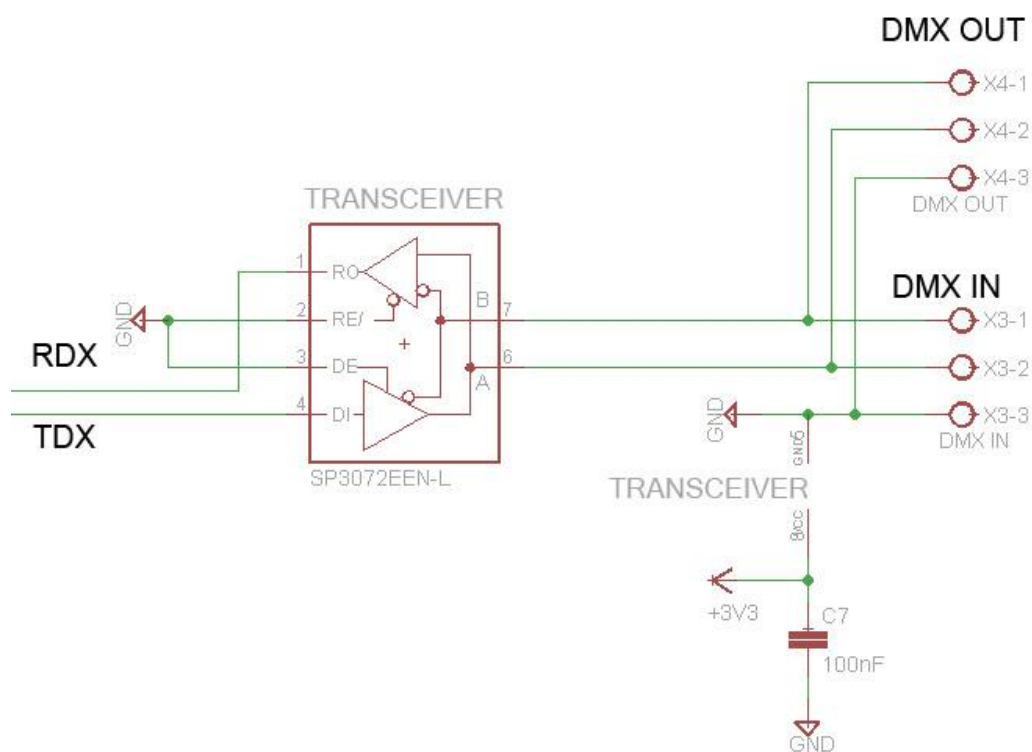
DMX OUT

X4-1

X4-2

X4-3

DMX OUT

TRANSCEIVER

1 RO

2 RE/

3 DE

4 DI

B 7

A 6

+

GND

RDX

TDX

SP3072EEN-L

DMX IN

X3-1

X3-2

X3-3

DMX IN

GND

GND 5

TRANSCEIVER

8 VCC

+3V3

C7

100nF

GND